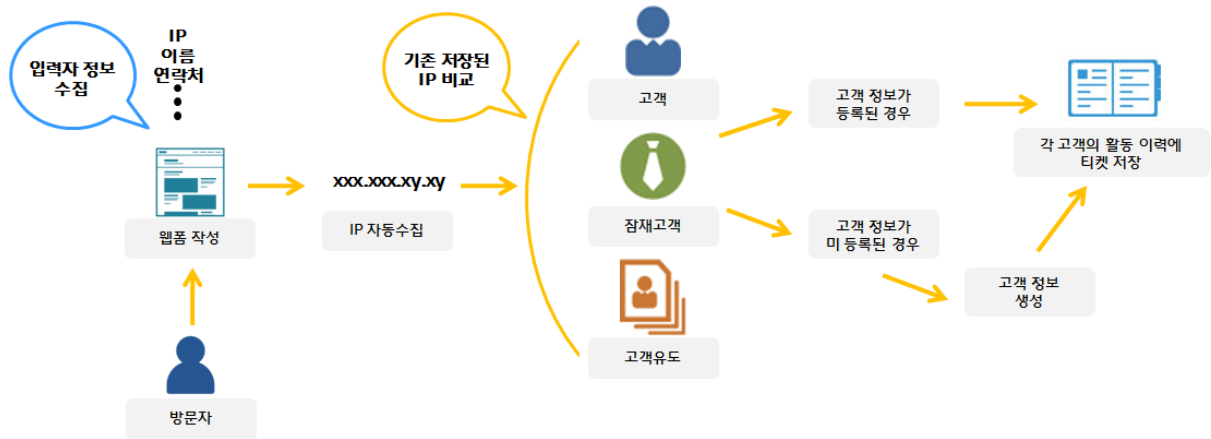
입력자 정보 수집

IP
이름
연락처

웹폼 작성

방문자

xxx.xxx.xy.xy

IP 자동수집

기존 저장된 IP 비교

고객

잠재고객

고객유도

고객 정보가 등록된 경우

고객 정보가 미 등록된 경우

고객 정보 생성

각 고객의 활동 이력에 티켓 저장